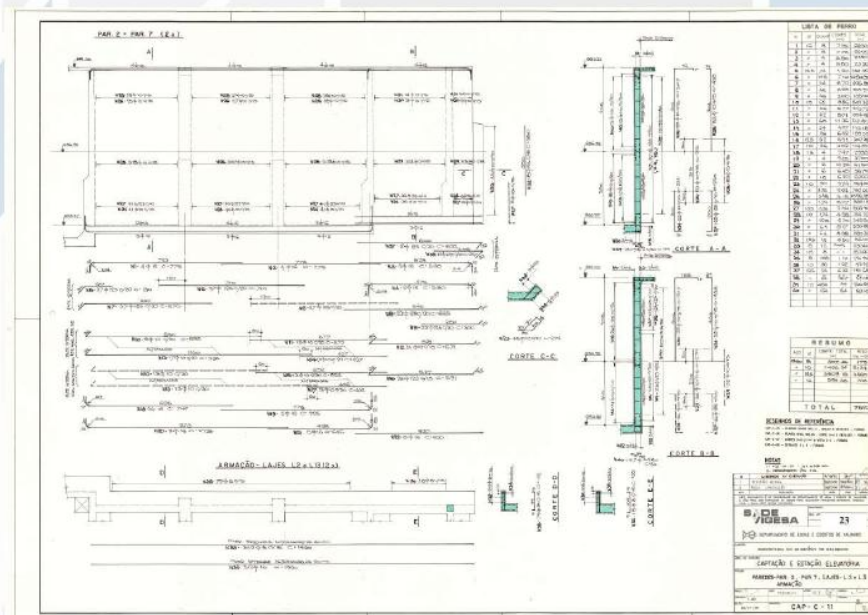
PAR. 2 - PAR. 7 (2x)

CORTE A-A

CORTE C-C

CORTE B-B

CORTE D-D

CORTE E-E

ARMAÇÃO - LAJES L2 e L3 (2x)

LISTA DE FERRO

RESUMO

TOTAL

DESENHOS DE REFERÊNCIA

NOTAS

DESIGESA

23

DEPARTAMENTO DE ÁGUAS E ESGOTOS DE SALVADOR

CAPTAÇÃO E ESTAÇÃO ELEVATÓRIA

PAREDES - PAR. 2 - PAR. 7 - LAJES - L2 e L3
ARMAÇÃO

CAP - C - 11